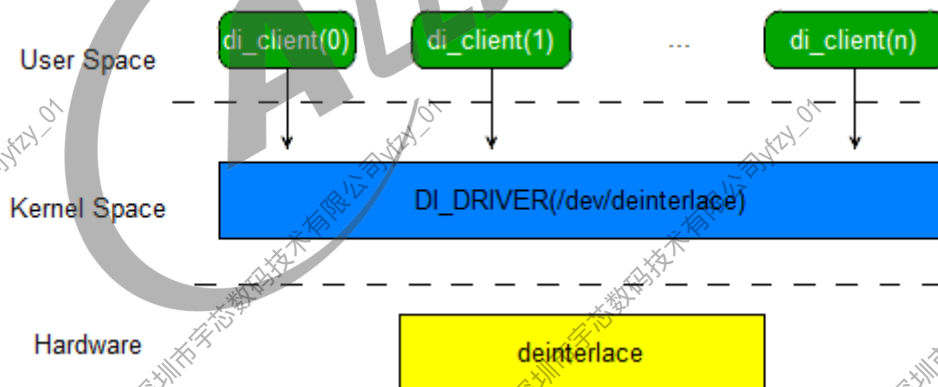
User Space

di_client(0)

di_client(1)

...

di_client(n)

Kernel Space

DI_DRIVER(/dev/deinterlace)

Hardware

deinterlace

yfzy_01

yfzy_01

yfzy_01

深圳市宇芯数码技术有限公司yfzy_01

深圳市宇芯数码技术有限公司yfzy_01

深圳市宇芯数码技术有限公司

深圳市宇芯数码技术有限公司

深圳市